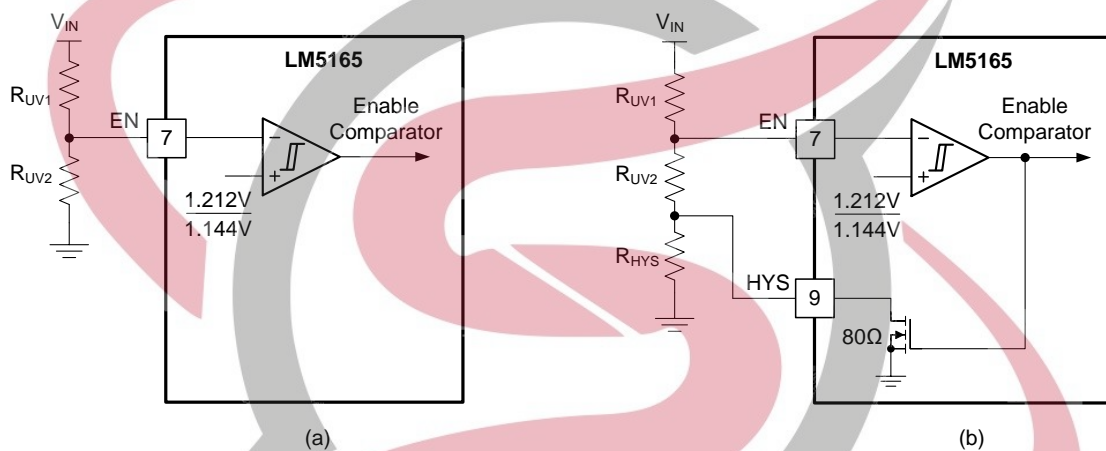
$V_{IN}$

$R_{UV1}$

$R_{UV2}$

LM5165

EN

7

−

+

Enable Comparator

$\frac{1.212V}{1.144V}$

(a)

$V_{IN}$

$R_{UV1}$

$R_{UV2}$

$R_{HYS}$

LM5165

EN

7

−

+

Enable Comparator

$\frac{1.212V}{1.144V}$

HYS

9

80Ω

(b)